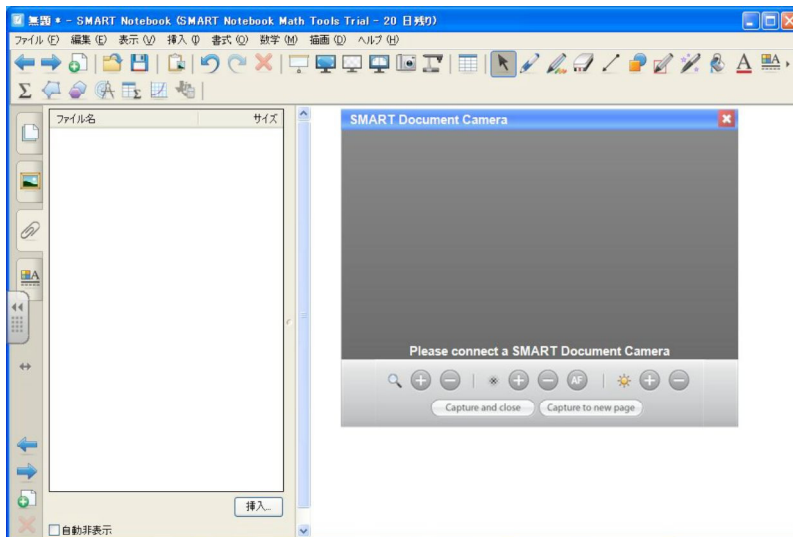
無題 * - SMART Notebook (SMART Notebook Math Tools Trial - 20 日残り)

ファイル (F) 編集 (E) 表示 (V) 挿入 (I) 書式 (O) 数学 (M) 描画 (D) ヘルプ (H)

Σ

ファイル名 | サイズ

挿入...

自動非表示

SMART Document Camera

Please connect a SMART Document Camera

AF

Capture and close

Capture to new page